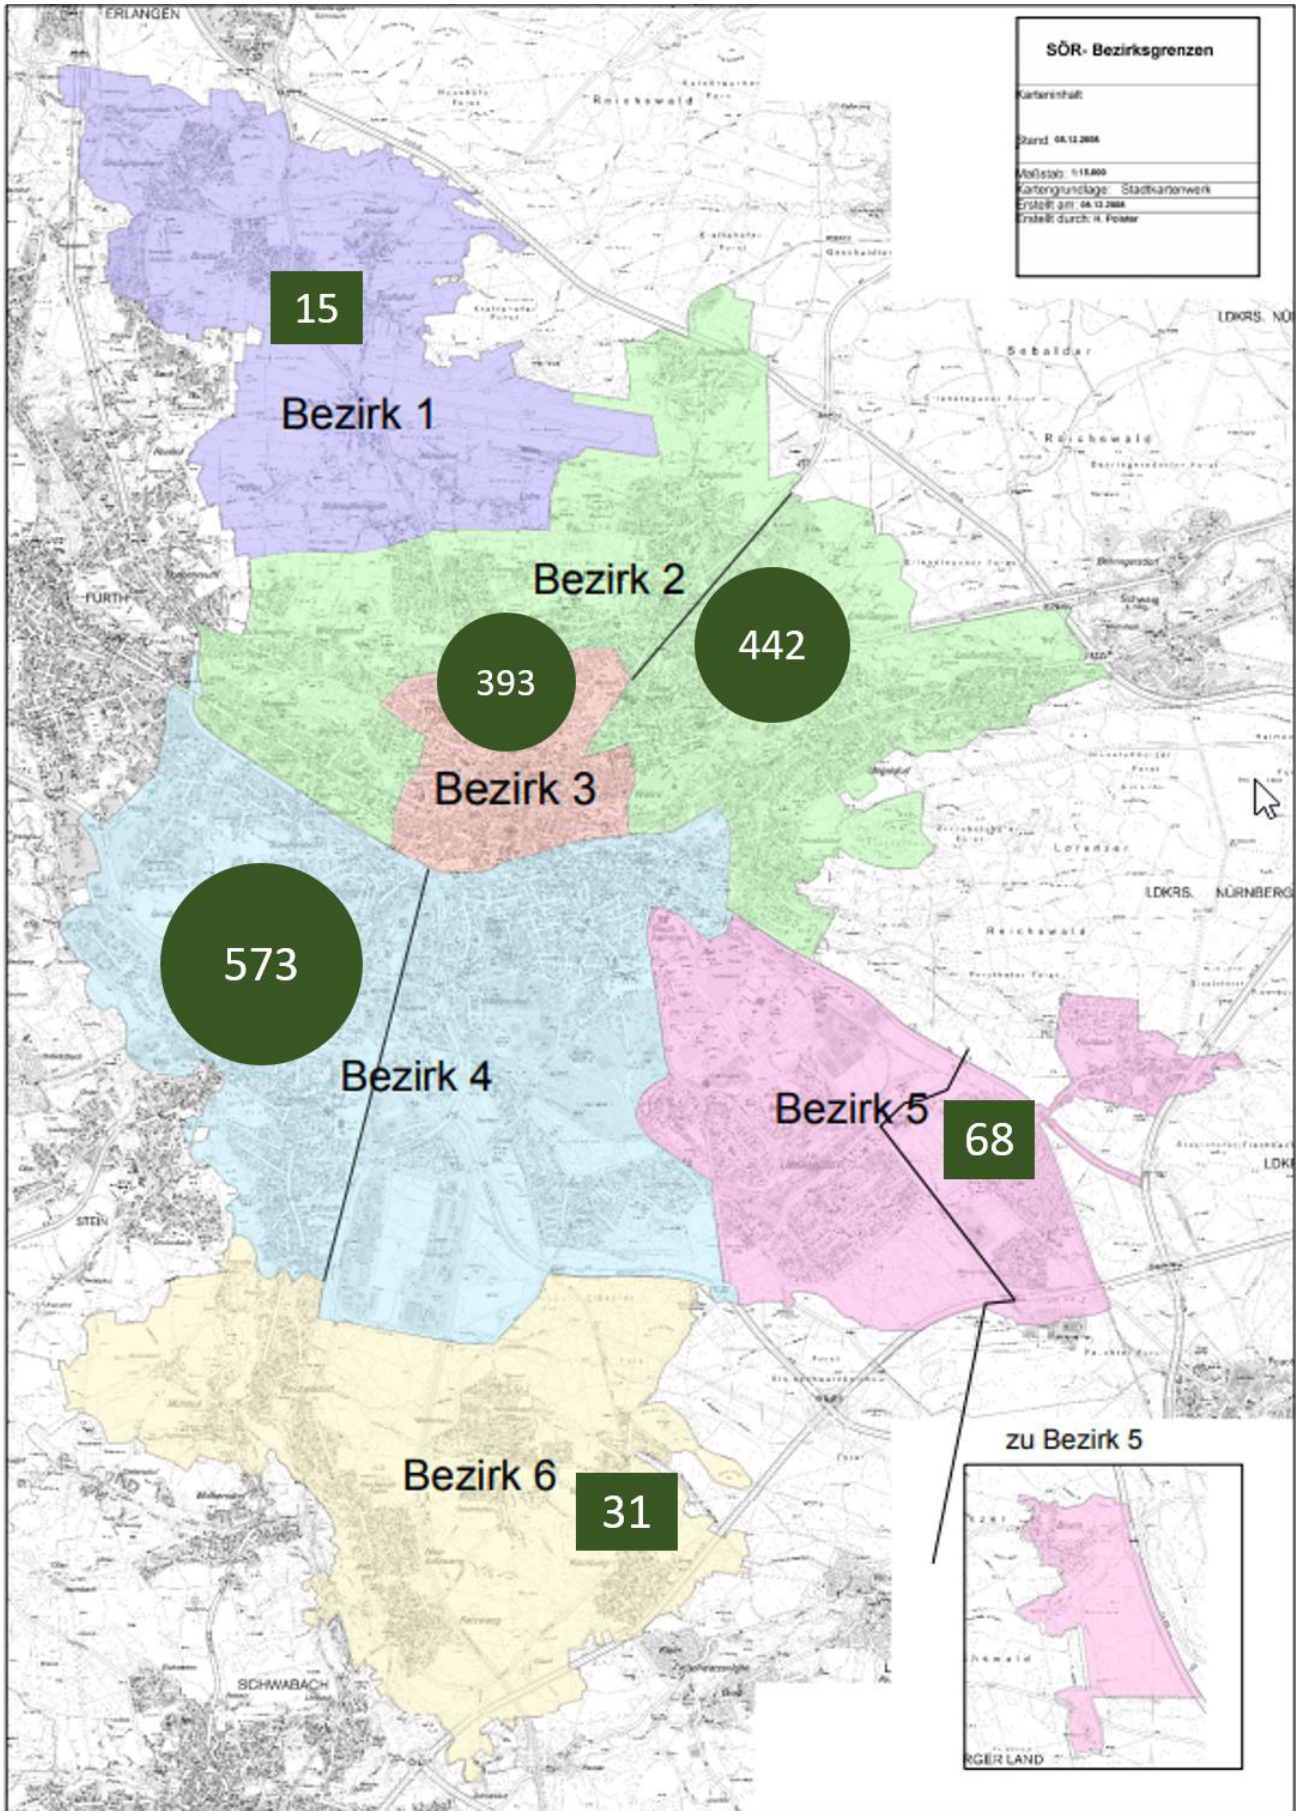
SÖR- Bezirksgrenzen

Karteninhalt

Stand: 08.12.2008

Maßstab: 1:15.000

Kartengrundlage: Stadtkartenwerk

Erstellt am: 08.12.2008

Erstellt durch: H. Pointer

ERLANGEN

Reichswald

LDKRS. NÜ

Sebalder

Reichswald

FÜRTH

15

Bezirk 1

Bezirk 2

393

442

Bezirk 3

Lorenzer

LDKRS. NÜRNBERG

Reichswald

573

Bezirk 4

Bezirk 5

68

LDK

STEIN

Bezirk 6

31

zu Bezirk 5

SCHWABACH

RGER LAND